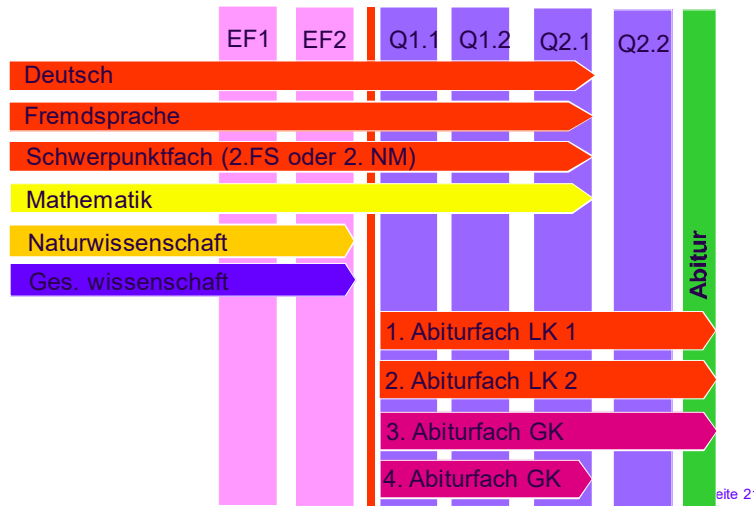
EF1 EF2 Q1.1 Q1.2 Q2.1 Q2.2

Deutsch

Fremdsprache

Schwerpunktfach (2.FS oder 2. NM)

Mathematik

Naturwissenschaft

Ges. wissenschaft

Abitur

1. Abiturfach LK 1

2. Abiturfach LK 2

3. Abiturfach GK

4. Abiturfach GK

eite 2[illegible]